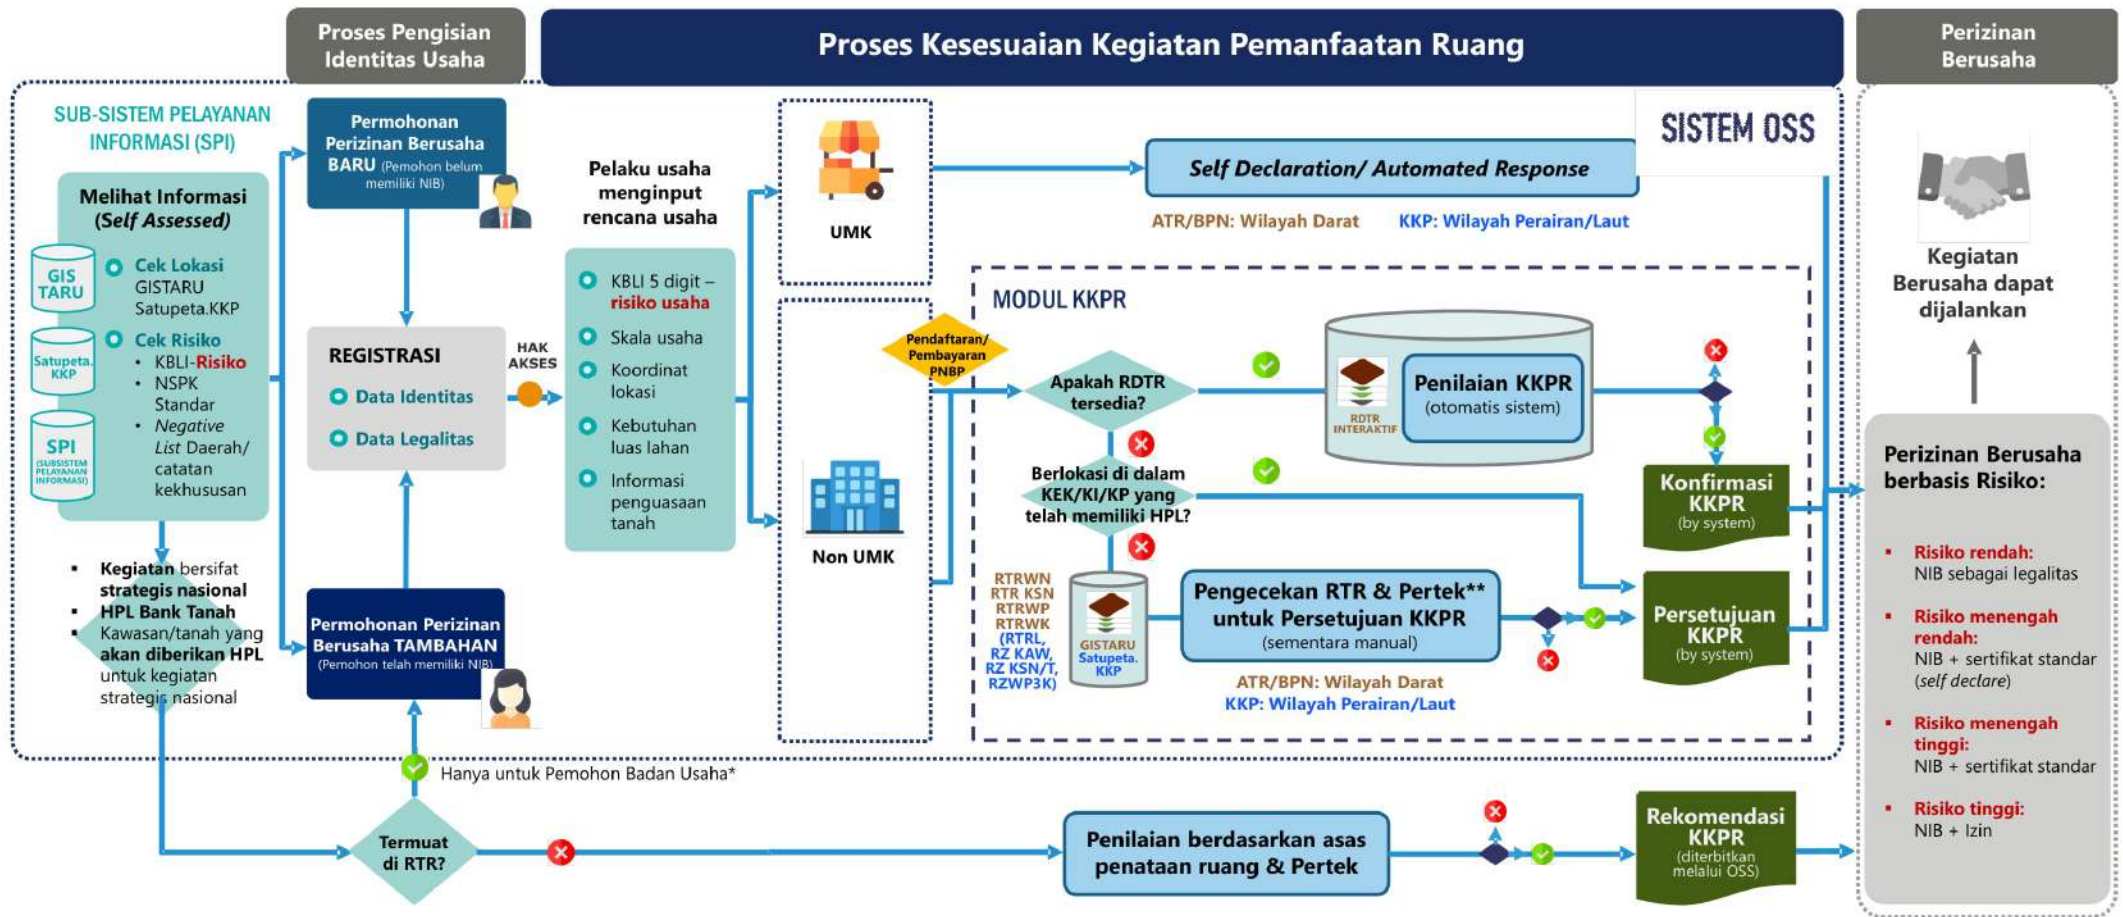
Proses Pengisian Identitas Usaha

Proses Kesesuaian Kegiatan Pemanfaatan Ruang

Perizinan Berusaha

SUB-SISTEM PELAYANAN INFORMASI (SPI)

Melihat Informasi (Self Assessed)

GIS TARU

Satupeta KKP

SPI (SUBSISTEM PELAYANAN INFORMASI)

Cek Lokasi
GISTARU
Satupeta.KKP

Cek Risiko
• KBLI-Risiko
• NSPK Standar
• Negative List Daerah/ catatan kekhususan

• Kegiatan bersifat strategis nasional
• HPL Bank Tanah
• Kawasan/tanah yang akan diberikan HPL untuk kegiatan strategis nasional

Permohonan Perizinan Berusaha BARU (Pemohon belum memiliki NIB)

REGISTRASI
Data Identitas
Data Legalitas

HAK AKSES

Permohonan Perizinan Berusaha TAMBAHAN (Pemohon telah memiliki NIB)

Hanya untuk Pemohon Badan Usaha*

Termuat di RTR?

Pelaku usaha menginput rencana usaha

KBLI 5 digit – risiko usaha
Skala usaha
Koordinat lokasi
Kebutuhan luas lahan
Informasi penguasaan tanah

UMK

Non UMK

SISTEM OSS

Self Declaration/ Automated Response

ATR/BPN: Wilayah Darat KKP: Wilayah Perairan/Laut

MODUL KKPR

Pendaftaran/ Pembayaran PNBP

Apakah RDTR tersedia?

RDTR INTERAKTIF

Penilaian KKPR (otomatis sistem)

Berlokasi di dalam KEK/KI/KP yang telah memiliki HPL?

Konfirmasi KKPR (by system)

RTRWN
RTR KSN
RTRWP
RTRWK
(RTRL, RZ KAW, RZ KSN/T, RZWP3K)

GISTARU Satupeta. KKP

Pengecekan RTR & Pertek** untuk Persetujuan KKPR (sementara manual)

ATR/BPN: Wilayah Darat
KKP: Wilayah Perairan/Laut

Persetujuan KKPR (by system)

Penilaian berdasarkan asas penataan ruang & Pertek

Rekomendasi KKPR (diterbitkan melalui OSS)

Kegiatan Berusaha dapat dijalankan

Perizinan Berusaha berbasis Risiko:

Risiko rendah:
NIB sebagai legalitas

Risiko menengah rendah:
NIB + sertifikat standar (self declare)

Risiko menengah tinggi:
NIB + sertifikat standar

Risiko tinggi:
NIB + Izin